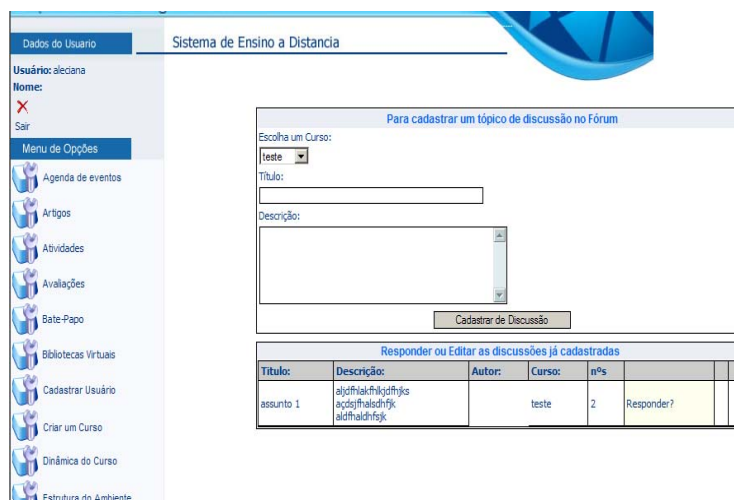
Dados do Usuario

Sistema de Ensino a Distancia

Usuário: aleciana
Nome:

Sair

Menu de Opções

Agenda de eventos
Artigos
Atividades
Avaliações
Bate-Papo
Bibliotecas Virtuais
Cadastrar Usuário
Criar um Curso
Dinâmica do Curso
Estrutura do Ambiente

Para cadastrar um tópico de discussão no Fórum

Escolha um Curso:
teste

Título:

Descrição:

Cadastrar de Discussão

Responder ou Editar as discussões já cadastradas

| Titulo: | Descrição: | Autor: | Curso: | nºs | | |
|---|---|---|---|---|---|---|
| assunto 1 | aljdfhlakfhlkjdfhjks açdsjfhalsdhfjk aldfhaldhfsjk | | teste | 2 | Responder? | |